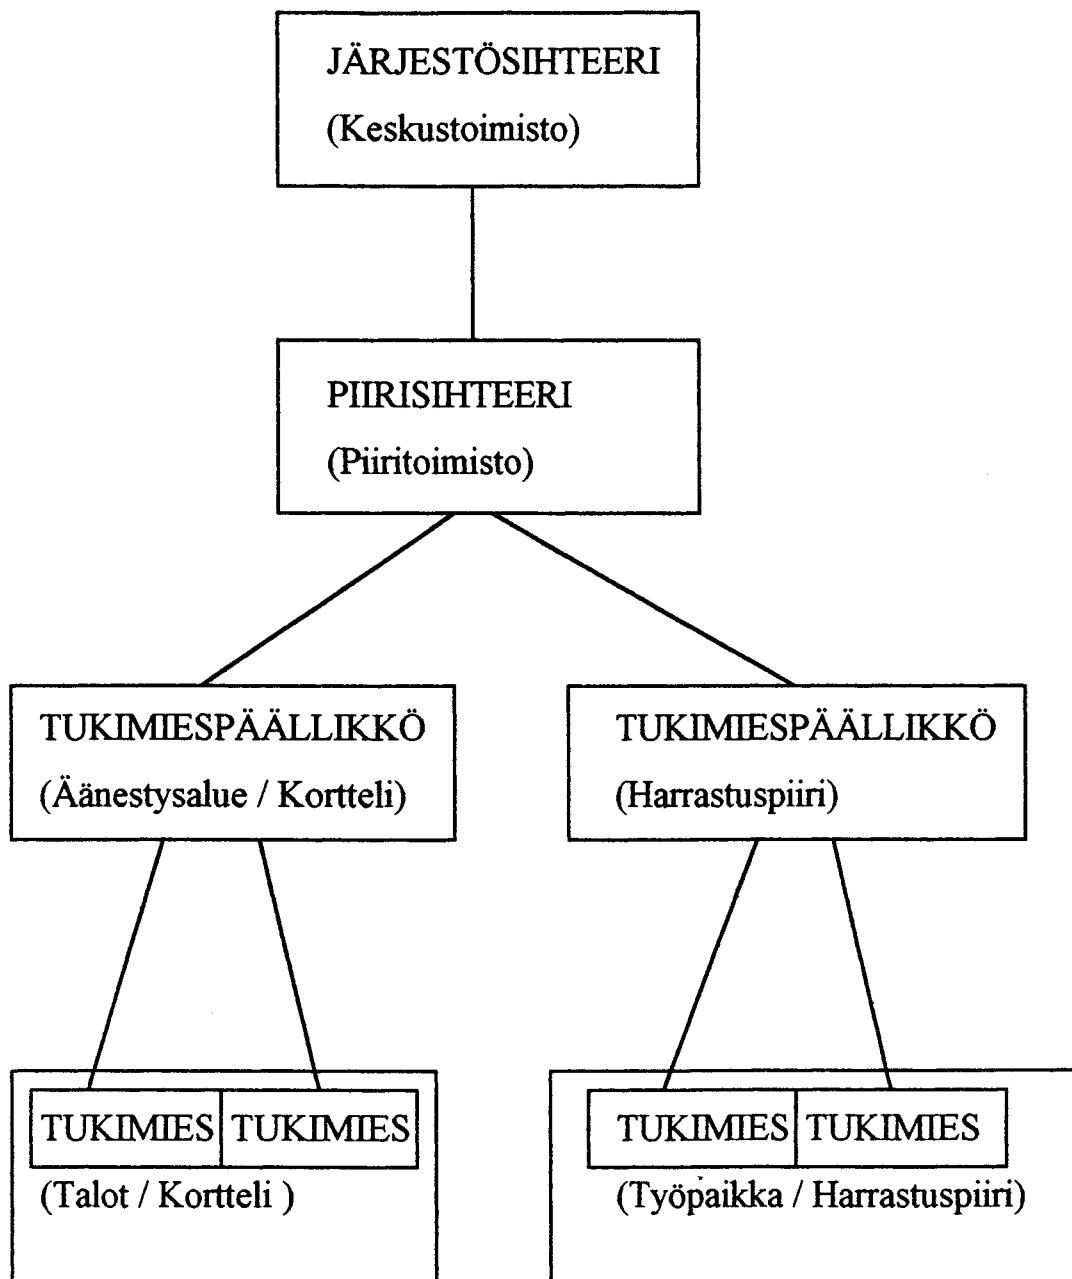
JÄRJESTÖSIHTEERI
(Keskustoimisto)

PIIRISIHTEERI
(Piiritoimisto)

TUKIMIESPÄÄLLIKKÖ
(Äänestysalue / Kortteli)

TUKIMIESPÄÄLLIKKÖ
(Harrastuspiiri)

TUKIMIES TUKIMIES
(Talot / Kortteli )

TUKIMIES TUKIMIES
(Työpaikka / Harrastuspiiri)